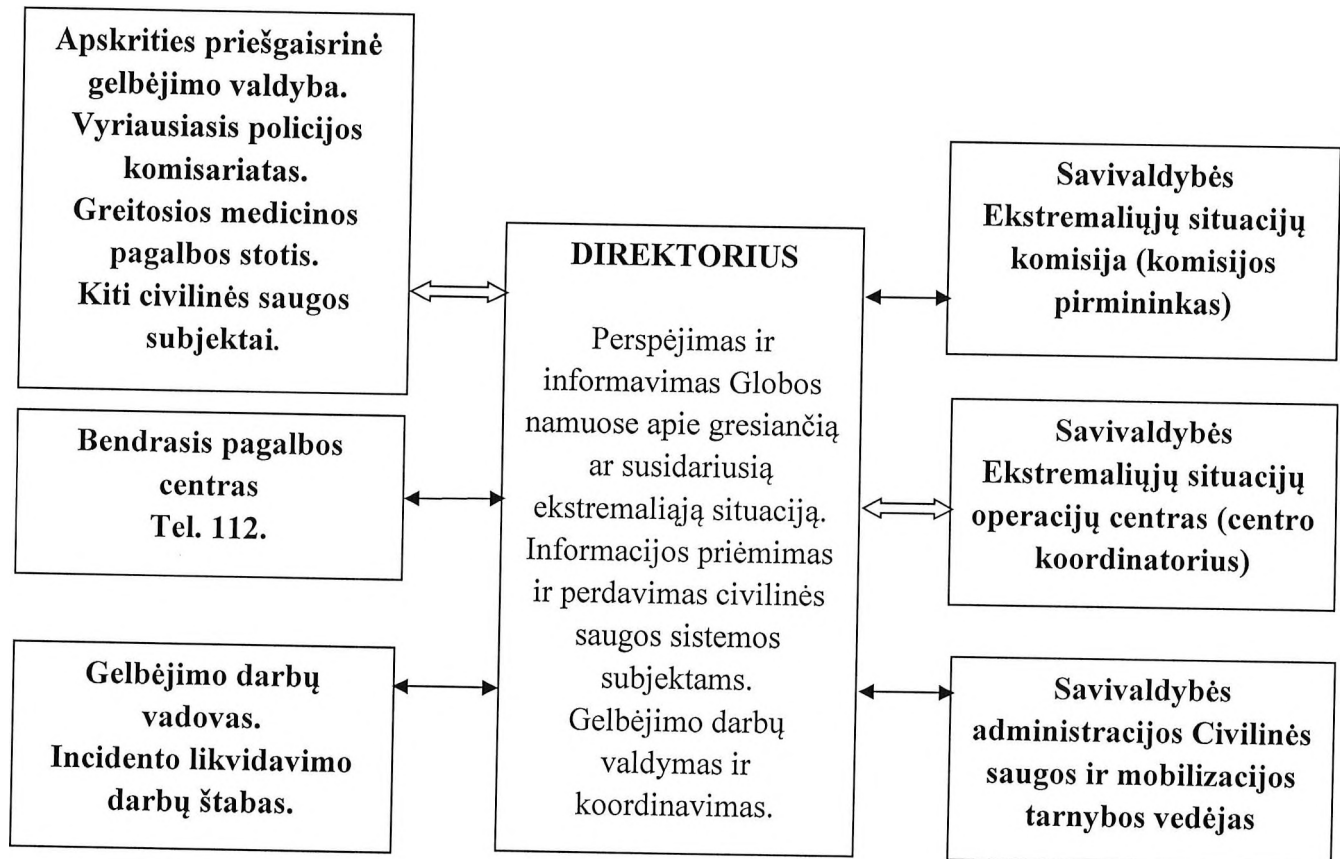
Apskrities priešgaisrinė gelbėjimo valdyba.
Vyriausiasis policijos komisariatas.
Greitosios medicinos pagalbos stotis.
Kiti civilinės saugos subjektai.

Bendrasis pagalbos centras
Tel. 112.

Gelbėjimo darbų vadovas.
Incidento likvidavimo darbų štabas.

DIREKTORIUS

Perspėjimas ir informavimas Globos namuose apie gresiančią ar susidariusią ekstremaliąją situaciją. Informacijos priėmimas ir perdavimas civilinės saugos sistemos subjektams. Gelbėjimo darbų valdymas ir koordinavimas.

Savivaldybės Ekstremaliųjų situacijų komisija (komisijos pirmininkas)

Savivaldybės Ekstremaliųjų situacijų operacijų centras (centro koordinatorius)

Savivaldybės administracijos Civilinės saugos ir mobilizacijos tarnybos vedėjas